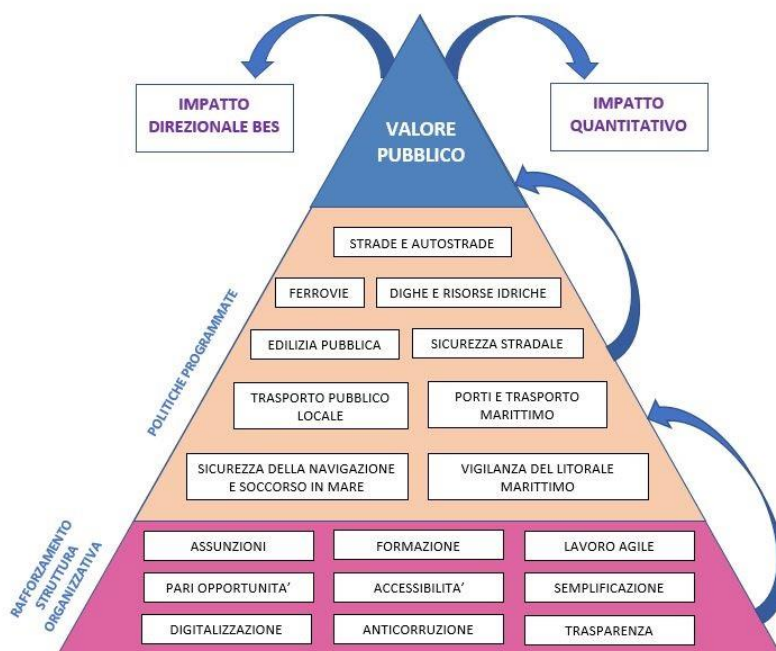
IMPATTO DIREZIONALE BES

VALORE PUBBLICO

IMPATTO QUANTITATIVO

POLITICHE PROGRAMMATE

STRADE E AUTOSTRADE

FERROVIE

DIGHE E RISORSE IDRICHE

EDILIZIA PUBBLICA

SICUREZZA STRADALE

TRASPORTO PUBBLICO LOCALE

PORTI E TRASPORTO MARITTIMO

SICUREZZA DELLA NAVIGAZIONE E SOCCORSO IN MARE

VIGILANZA DEL LITORALE MARITTIMO

RAFFORZAMENTO STRUTTURA ORGANIZZATIVA

ASSUNZIONI

FORMAZIONE

LAVORO AGILE

PARI OPPORTUNITA'

ACCESSIBILITA'

SEMPLIFICAZIONE

DIGITALIZZAZIONE

ANTICORRUZIONE

TRASPARENZA